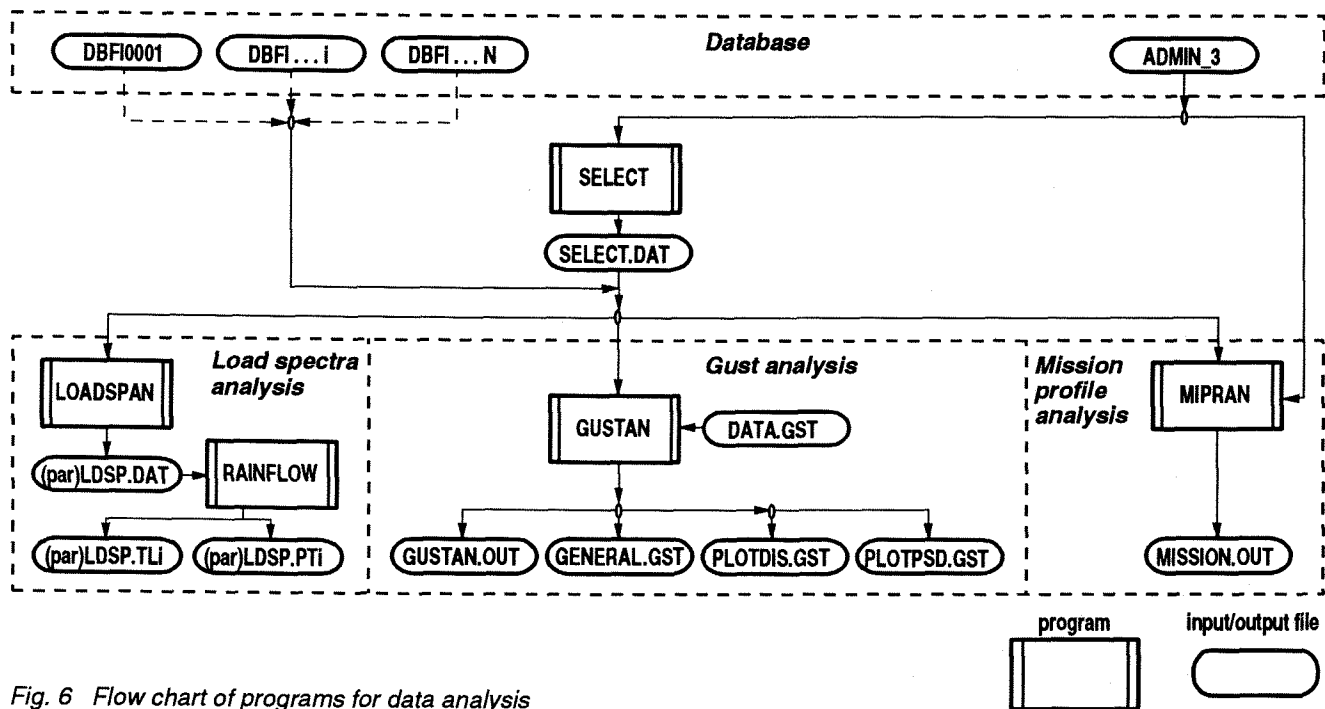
DBFI0001

DBFI . . . i

DBFI . . . N

Database

ADMIN_3

SELECT

SELECT.DAT

Load spectra analysis

LOADSPAN

(par)LDSP.DAT

RAINFLOW

(par)LDSP.TLi

(par)LDSP.PTi

Gust analysis

GUSTAN

DATA.GST

GUSTAN.OUT

GENERAL.GST

PLOTDIS.GST

PLOTPSD.GST

Mission profile analysis

MIPRAN

MISSION.OUT

program

input/output file

Fig. 6 Flow chart of programs for data analysis